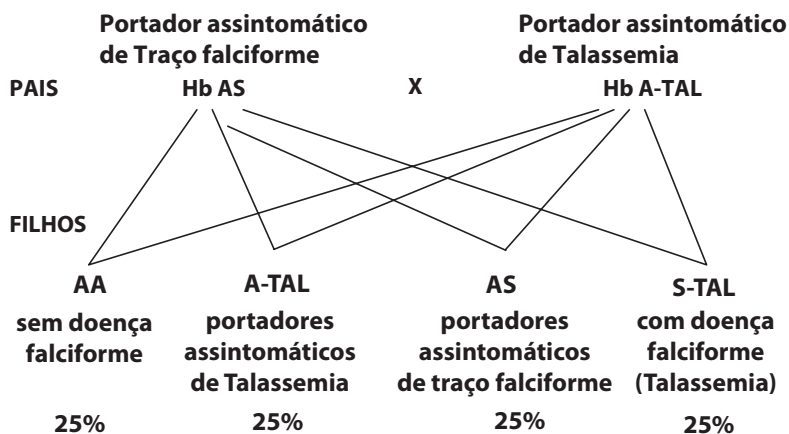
Portador assintomático de Traço falciforme

Portador assintomático de Talassemia

PAIS

Hb AS

X

Hb A-TAL

FILHOS

AA
sem doença falciforme
25%

A-TAL
portadores assintomáticos de Talassemia
25%

AS
portadores assintomáticos de traço falciforme
25%

S-TAL
com doença falciforme (Talassemia)
25%